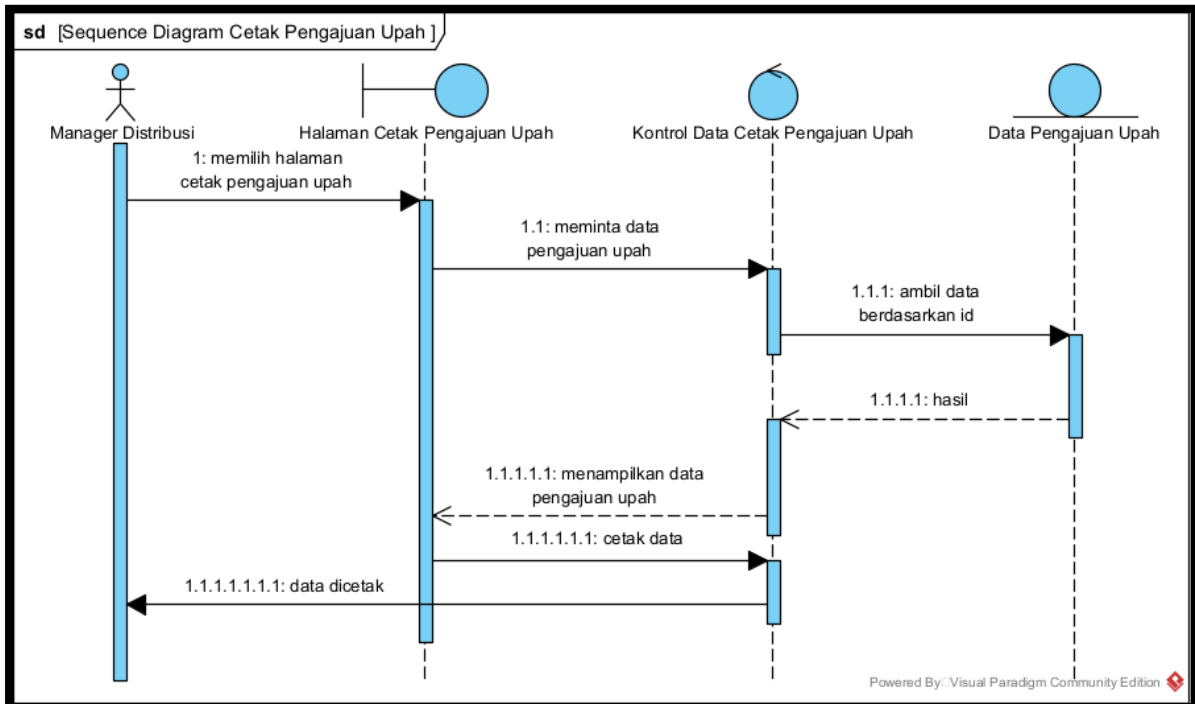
sd [Sequence Diagram Cetak Pengajuan Upah ]

Manager Distribusi

Halaman Cetak Pengajuan Upah

Kontrol Data Cetak Pengajuan Upah

Data Pengajuan Upah

1: memilih halaman cetak pengajuan upah

1.1: meminta data pengajuan upah

1.1.1: ambil data berdasarkan id

1.1.1.1: hasil

1.1.1.1.1: menampilkan data pengajuan upah

1.1.1.1.1.1: cetak data

1.1.1.1.1.1.1: data dicetak

Powered By Visual Paradigm Community Edition